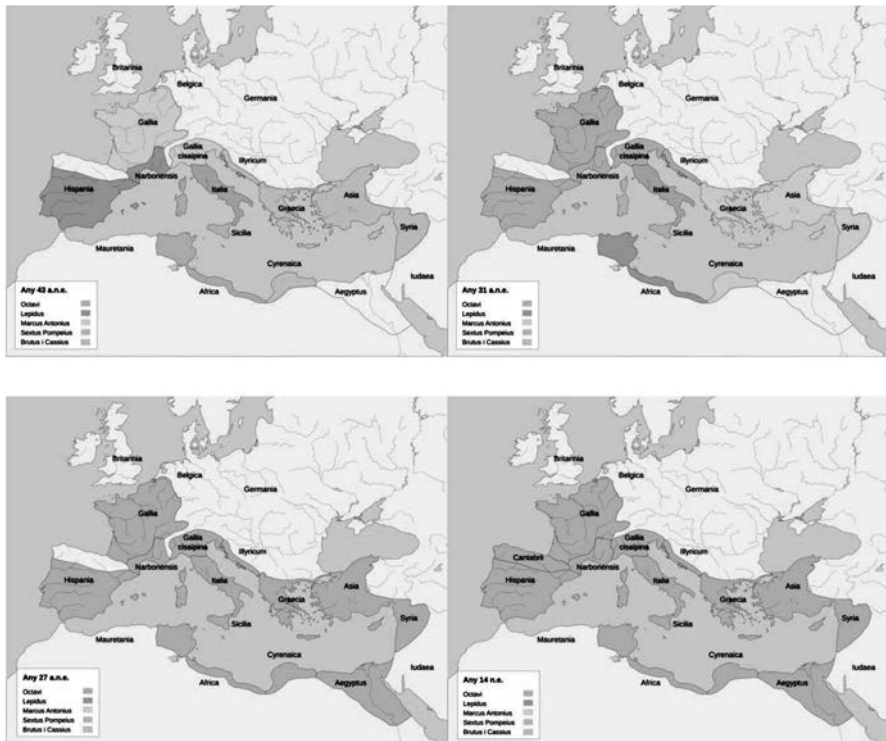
Britannia
Belgica
Germania
Gallia
Gallia cisalpina
Illyricum
Hispania
Narbonensis
Italia
Asia
Graecia
Syria
Sicilia
Mauretania
Cyrenaica
Iudaea
Africa
Aegyptus
Any 43 a.n.e.
Octavi
Lepidus
Marcus Antonius
Sextus Pompeius
Brutus i Cassius

Britannia
Belgica
Germania
Gallia
Gallia cisalpina
Illyricum
Hispania
Narbonensis
Italia
Asia
Graecia
Syria
Sicilia
Mauretania
Cyrenaica
Iudaea
Africa
Aegyptus
Any 31 a.n.e.
Octavi
Lepidus
Marcus Antonius
Sextus Pompeius
Brutus i Cassius

Britannia
Belgica
Germania
Gallia
Gallia cisalpina
Illyricum
Hispania
Narbonensis
Italia
Asia
Graecia
Syria
Sicilia
Mauretania
Cyrenaica
Iudaea
Africa
Aegyptus
Any 27 a.n.e.
Octavi
Lepidus
Marcus Antonius
Sextus Pompeius
Brutus i Cassius

Britannia
Belgica
Germania
Gallia
Cantabri
Gallia cisalpina
Illyricum
Hispania
Narbonensis
Italia
Asia
Graecia
Syria
Sicilia
Mauretania
Cyrenaica
Iudaea
Africa
Aegyptus
Any 14 n.e.
Octavi
Lepidus
Marcus Antonius
Sextus Pompeius
Brutus i Cassius